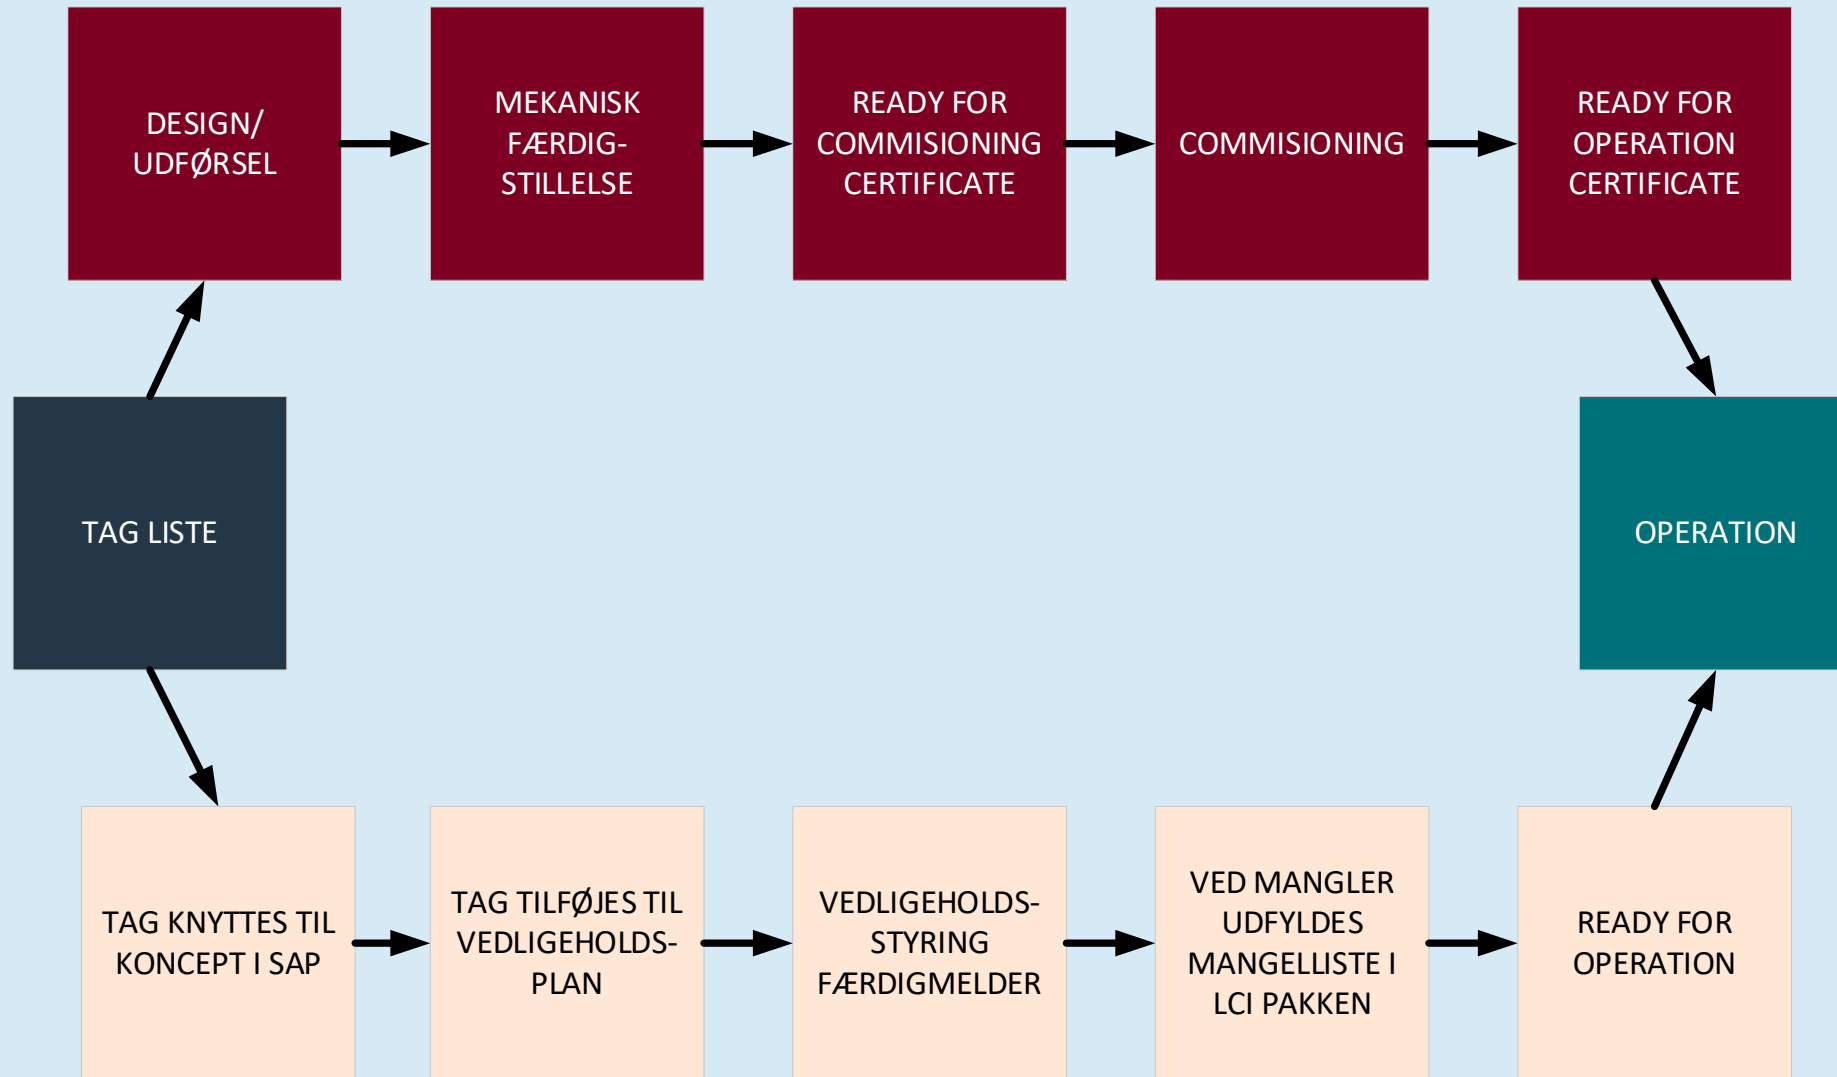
DESIGN/ UDFØRSEL

MEKANISK FÆRDIGSTILLELSE

READY FOR COMMISIONING CERTIFICATE

COMMISIONING

READY FOR OPERATION CERTIFICATE

TAG LISTE

OPERATION

TAG KNYTTES TIL KONCEPT I SAP

TAG TILFØJES TIL VEDLIGEHOLDSPLAN

VEDLIGEHOLDSSTYRING FÆRDIGMELDER

VED MANGLER UDFYLDES MANGELLISTE I LCI PAKKEN

READY FOR OPERATION